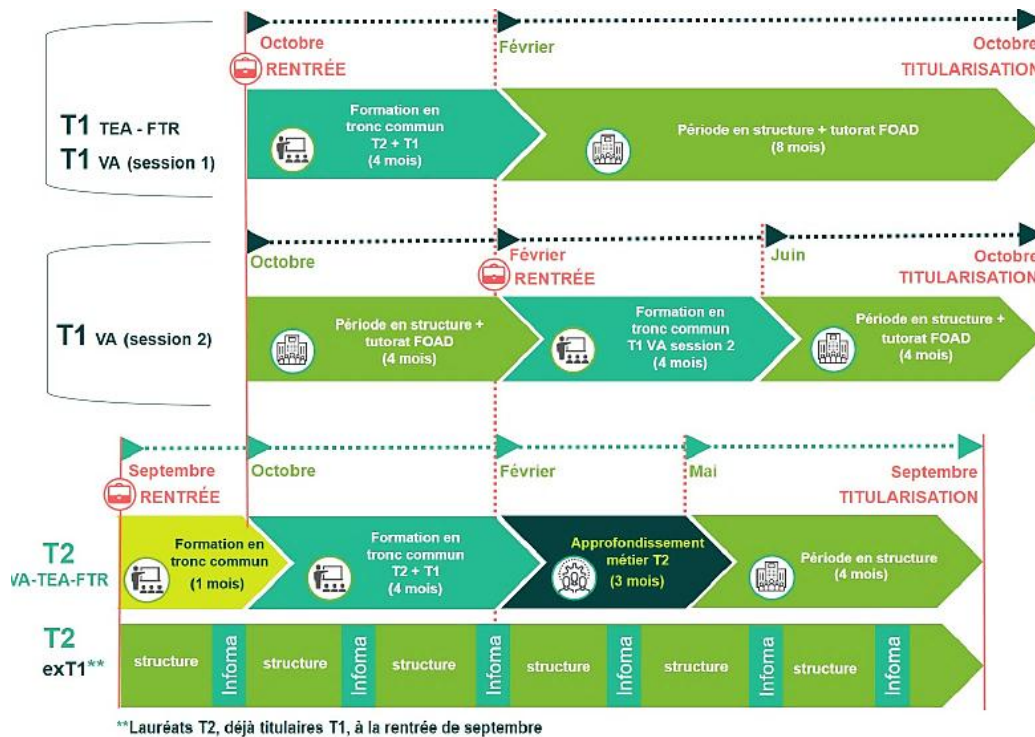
Octobre
RENTRÉE
Février
Octobre
TITULARISATION

T1 TEA - FTR
T1 VA (session 1)

Formation en tronc commun T2 + T1 (4 mois)

Période en structure + tutorat FOAD (8 mois)

Octobre
Février
RENTRÉE
Juin
Octobre
TITULARISATION

T1 VA (session 2)

Période en structure + tutorat FOAD (4 mois)

Formation en tronc commun T1 VA session 2 (4 mois)

Période en structure + tutorat FOAD (4 mois)

Septembre
RENTRÉE
Octobre
Février
Mai
Septembre
TITULARISATION

T2
VA-TEA-FTR

Formation en tronc commun (1 mois)

Formation en tronc commun T2 + T1 (4 mois)

Approfondissement métier T2 (3 mois)

Période en structure (4 mois)

T2
exT1**

structure | Infoma | structure | Infoma | structure | Infoma | structure | Infoma | structure | Infoma | structure | Infoma

**Lauréats T2, déjà titulaires T1, à la rentrée de septembre